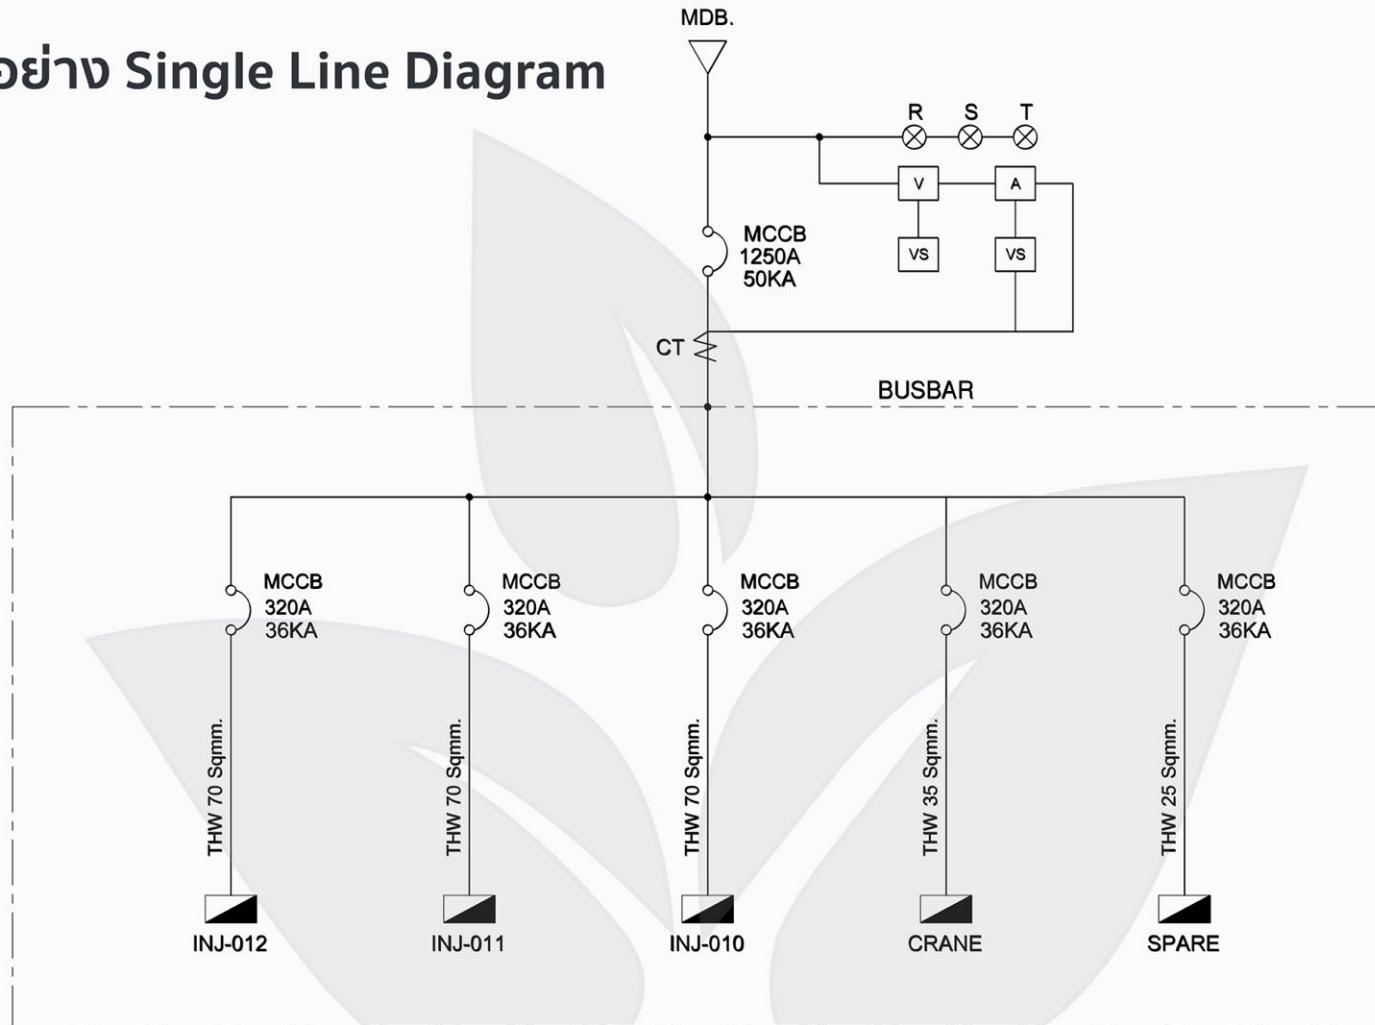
อย่าง Single Line Diagram

MDB.

R S T

V A

VS VS

MCCB
1250A
50KA

CT

BUSBAR

MCCB
320A
36KA

MCCB
320A
36KA

MCCB
320A
36KA

MCCB
320A
36KA

MCCB
320A
36KA

THW 70 Sqmm.

THW 70 Sqmm.

THW 70 Sqmm.

THW 35 Sqmm.

THW 25 Sqmm.

INJ-012

INJ-011

INJ-010

CRANE

SPARE